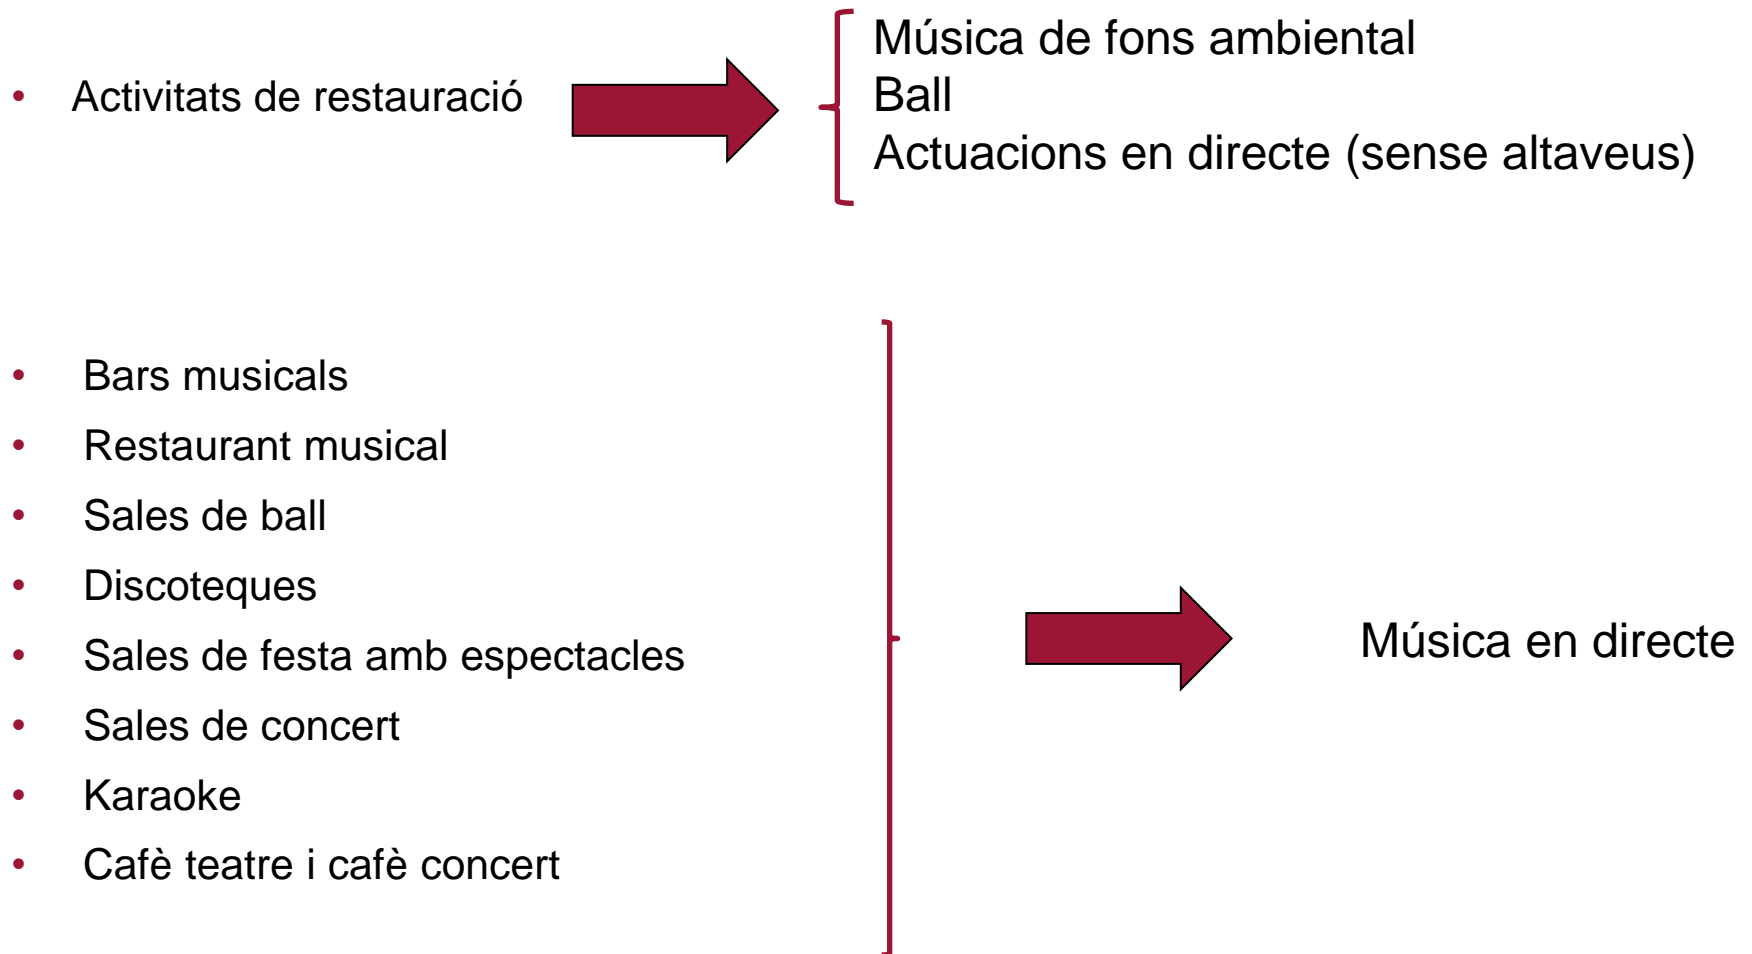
• Activitats de restauració

Música de fons ambiental
Ball
Actuacions en directe (sense altaveus)

• Bars musicals
• Restaurant musical
• Sales de ball
• Discoteques
• Sales de festa amb espectacles
• Sales de concert
• Karaoke
• Cafè teatre i cafè concert

Música en directe